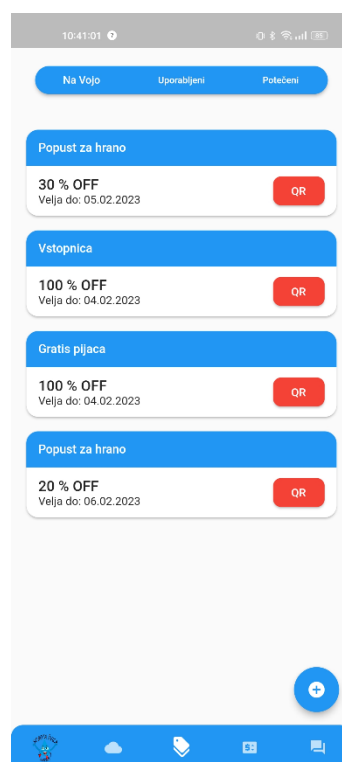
10:41:01

Na Vojo
Uporabljeni
Potečeni

Popust za hrano
30 % OFF
Velja do: 05.02.2023
QR

Vstopnica
100 % OFF
Velja do: 04.02.2023
QR

Gratis pijaca
100 % OFF
Velja do: 04.02.2023
QR

Popust za hrano
20 % OFF
Velja do: 06.02.2023
QR